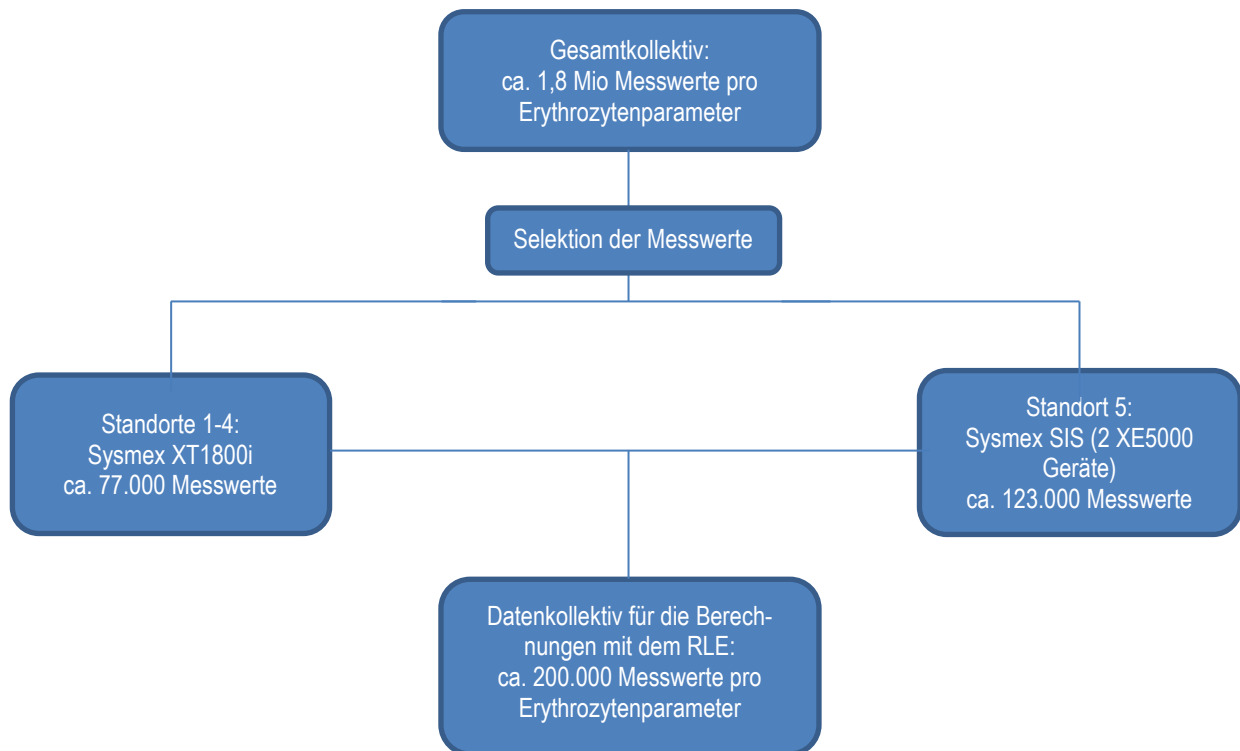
Gesamtkollektiv:
ca. 1,8 Mio Messwerte pro Erythrozytenparameter

Selektion der Messwerte

Standorte 1-4:
Sysmex XT1800i
ca. 77.000 Messwerte

Standort 5:
Sysmex SIS (2 XE5000 Geräte)
ca. 123.000 Messwerte

Datenkollektiv für die Berechnungen mit dem RLE:
ca. 200.000 Messwerte pro Erythrozytenparameter